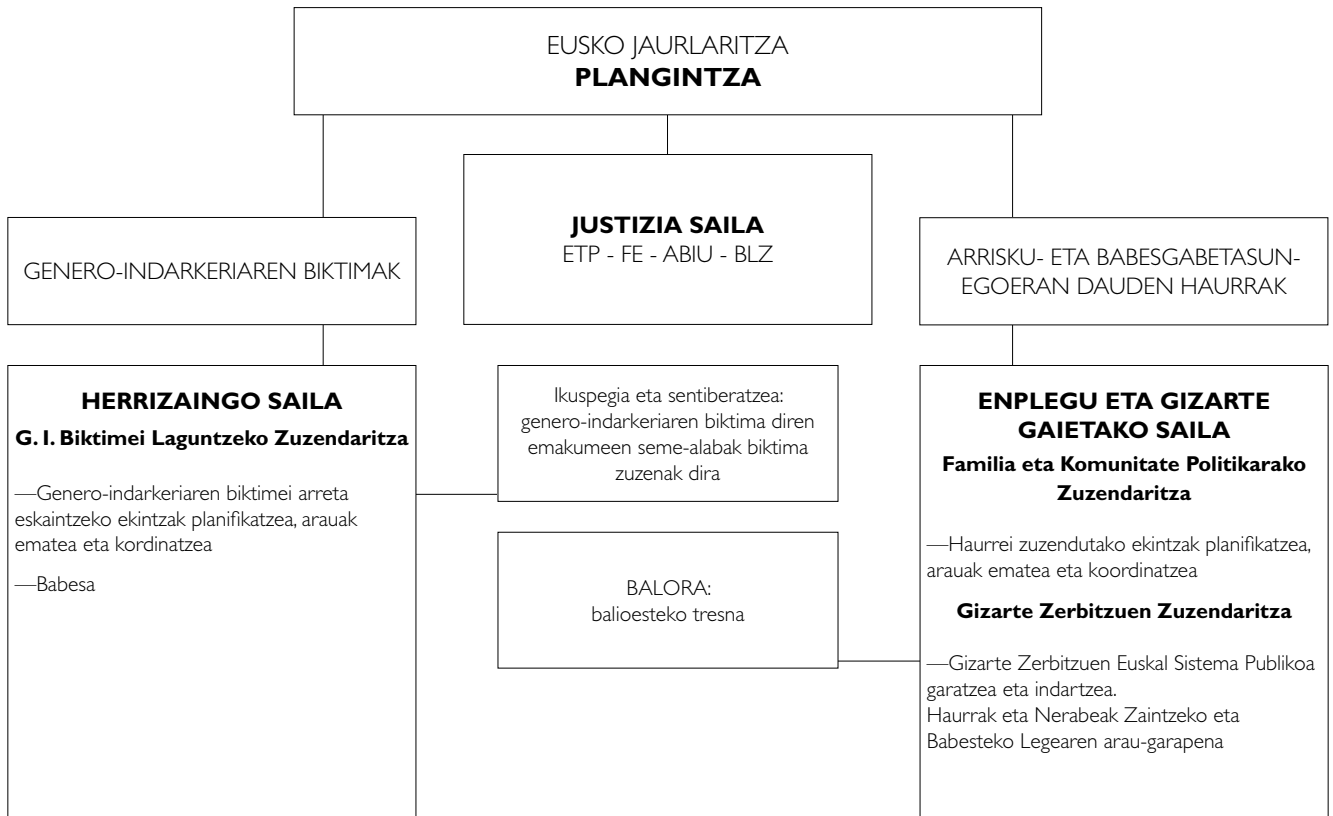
EUSKO JAURLARITZA
**PLANGINTZA**

GENERO-INDARKERIAREN BIKTIMAK

**JUSTIZIA SAILA**
ETP - FE - ABIU - BLZ

ARRISKU- ETA BABESGABETASUN-EGOERAN DAUDEN HAURRAK

**HERRIZAINGO SAILA**

**G. I. Biktimei Laguntzeko Zuzendaritza**

—Genero-indarkeriaren biktimei arreta eskaintzeko ekintzak planifikatzea, arauak ematea eta kordinatzea

—Babesa

Ikuspegia eta sentiberatzea: genero-indarkeriaren biktima diren emakumeen seme-alabak biktima zuzenak dira

BALORA:
balioesteko tresna

**ENPLEGU ETA GIZARTE GAIETAKO SAILA**

**Familia eta Komunitate Politikarako Zuzendaritza**

—Haurrei zuzendutako ekintzak planifikatzea, arauak ematea eta koordinatzea

**Gizarte Zerbitzuen Zuzendaritza**

—Gizarte Zerbitzuen Euskal Sistema Publikoa garatzea eta indartzea.
Haurrak eta Nerabeak Zaintzeko eta Babesteko Legearen arau-garapena